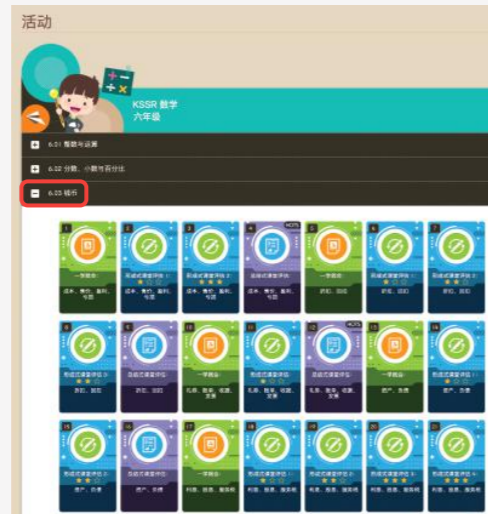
活动

KSSR 数学
六年级

6.01 整数与运算

6.02 分数、小数与百分比

6.03 钱币

1
一字排列
成本、售价、盈利、亏损

2
形成式课堂评估 1
成本、售价、盈利、亏损

3
形成式课堂评估 2
成本、售价、盈利、亏损

4 HOTS
总结式课堂评估
成本、售价、盈利、亏损

5
一字排列
折扣、回扣

6
形成式课堂评估 1
折扣、回扣

7
形成式课堂评估 2
折扣、回扣

8
形成式课堂评估 3
折扣、回扣

9
总结式课堂评估
折扣、回扣

10
一字排列
礼券、账单、收据、发票

11
形成式课堂评估
礼券、账单、收据、发票

12 HOTS
总结式课堂评估
礼券、账单、收据、发票

13
一字排列
资产、负债

14
形成式课堂评估
资产、负债

15
形成式课堂评估
资产、负债

16
总结式课堂评估
资产、负债

17
一字排列
利息、股息、服务税

18
形成式课堂评估 1
利息、股息、服务税

19
形成式课堂评估 2
利息、股息、服务税

20
形成式课堂评估 3
利息、股息、服务税

21
形成式课堂评估 4
利息、股息、服务税